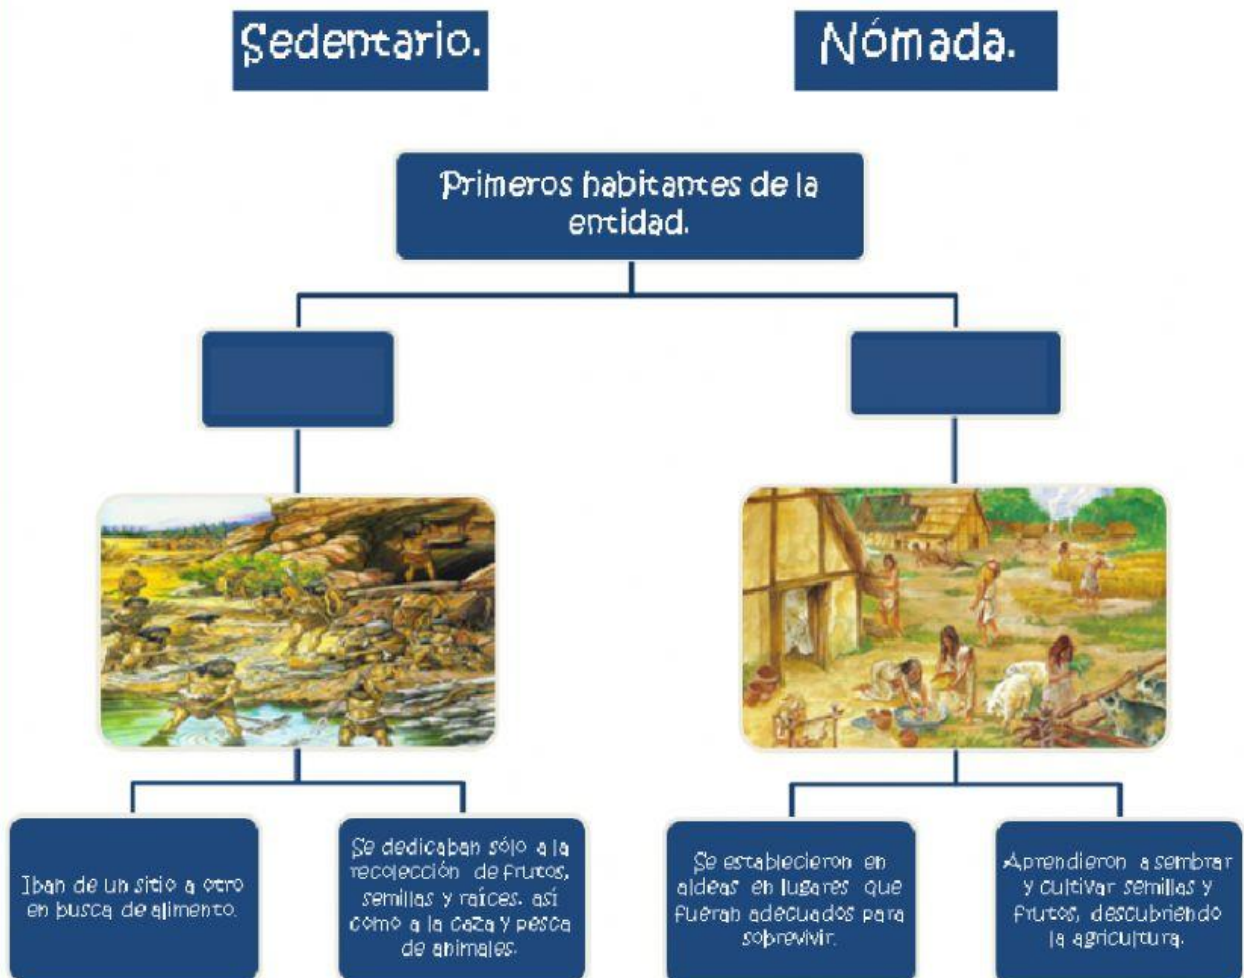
Sedentario.

Nómada.

Primeros habitantes de la entidad.

Iban de un sitio a otro en busca de alimento.

Se dedicaban sólo a la recolección de frutos, semillas y raíces. así como a la caza y pesca de animales.

Se establecieron en aldeas en lugares que fueran adecuados para sobrevivir.

Aprendieron a sembrar y cultivar semillas y frutos, descubriendo la agricultura.